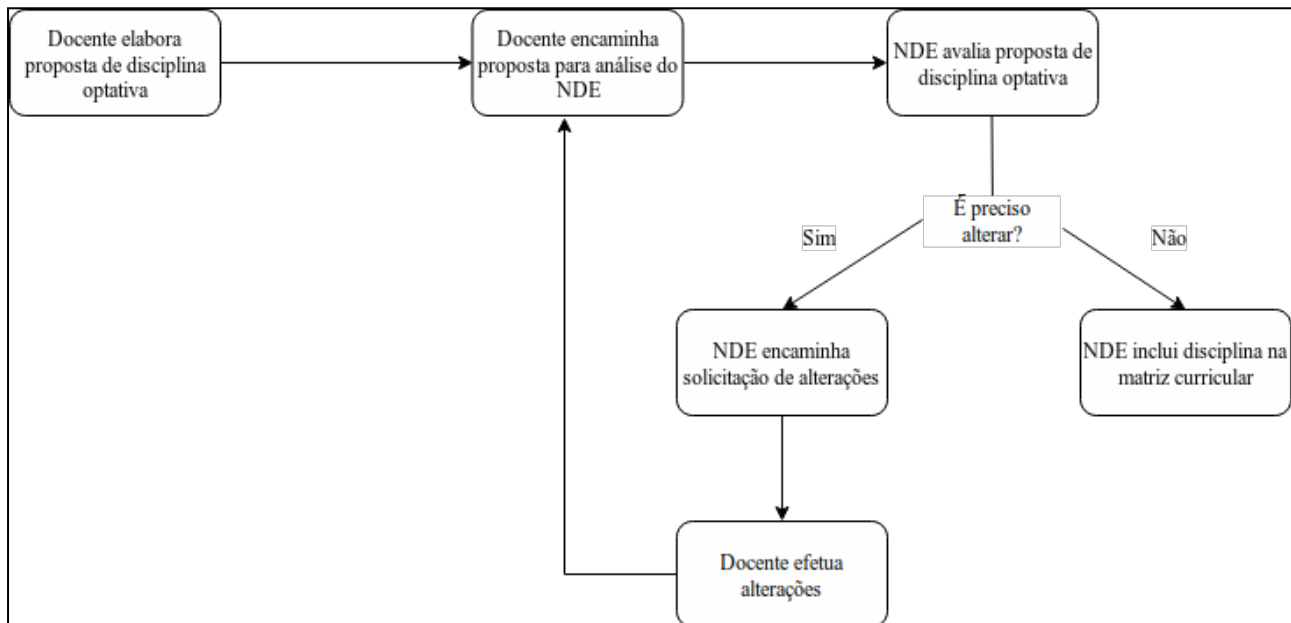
Docente elabora proposta de disciplina optativa

Docente encaminha proposta para análise do NDE

NDE avalia proposta de disciplina optativa

É preciso alterar?

Sim

Não

NDE encaminha solicitação de alterações

NDE inclui disciplina na matriz curricular

Docente efetua alterações